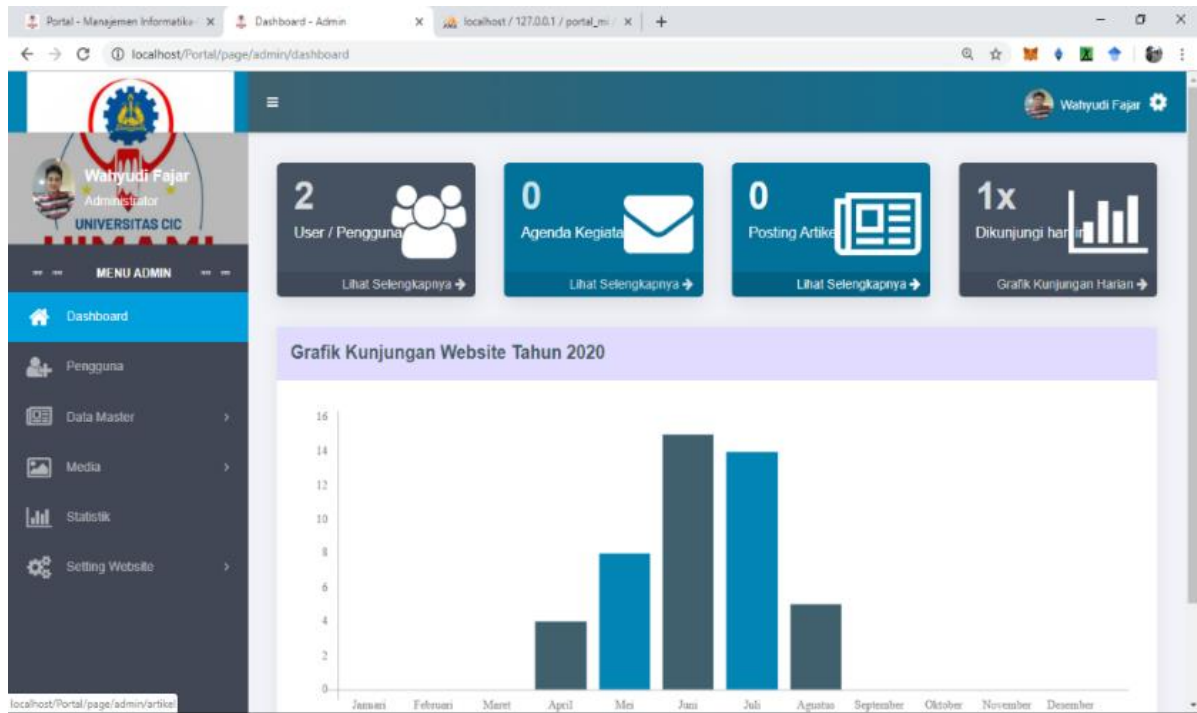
Portal - Manajemen Informatika × | Dashboard - Admin × | localhost / 127.0.0.1 / portal_mi × | +

localhost/Portal/page/admin/dashboard

≡

Wahyudi Fajar

Wahyudi Fajar
Administrator
UNIVERSITAS CIC

-- -- MENU ADMIN -- --

Dashboard
Pengguna
Data Master
Media
Statistik
Setting Website

2
User / Pengguna
Lihat Selengkapnya →

0
Agenda Kegiata
Lihat Selengkapnya →

0
Posting Artike
Lihat Selengkapnya →

1x
Dikunjungi har
Grafik Kunjungan Harian →

Grafik Kunjungan Website Tahun 2020

16
14
12
10
8
6
4
2
0

Januari Februari Maret April Mei Juni Juli Agustus September Oktober November Desember

localhost/Portal/page/admin/artikel